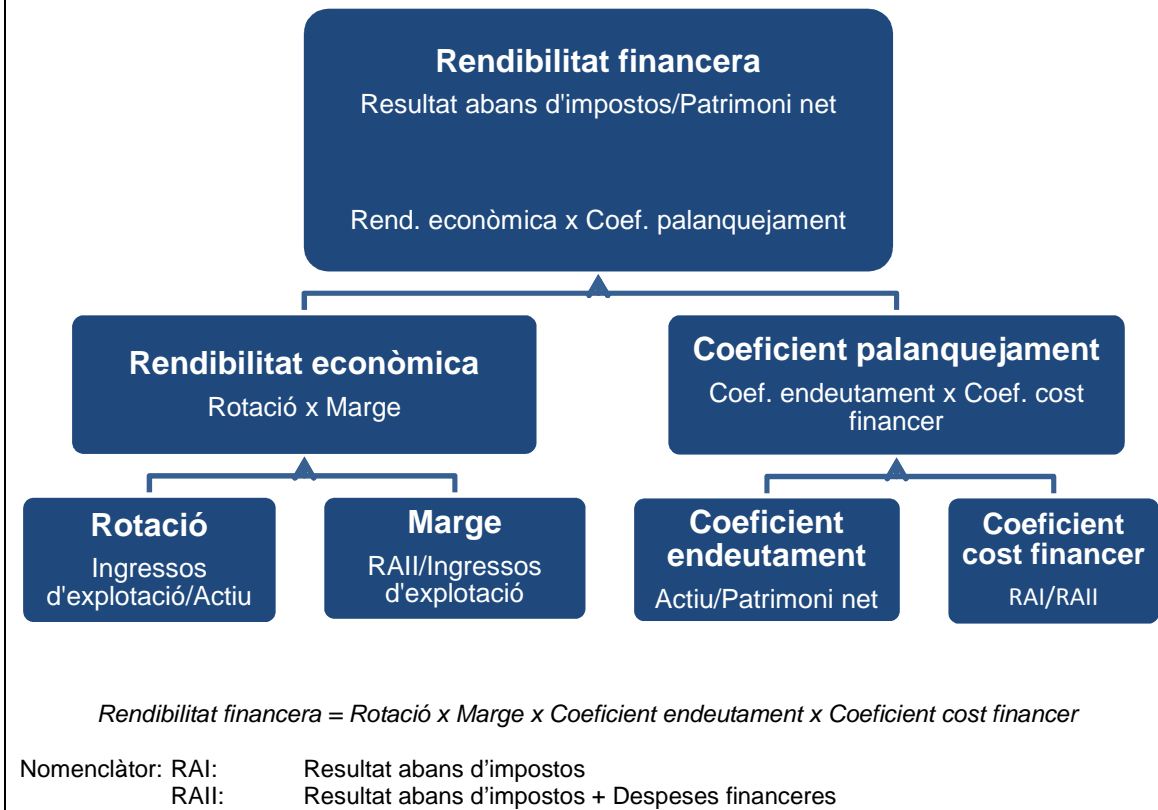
Rendibilitat financera
Resultat abans d'impostos/Patrimoni net

Rend. econòmica x Coef. palanquejament

Rendibilitat econòmica
Rotació x Marge

Coeficient palanquejament
Coef. endeutament x Coef. cost financer

Rotació
Ingressos d'explotació/Actiu

Marge
RAII/Ingressos d'explotació

Coeficient endeutament
Actiu/Patrimoni net

Coeficient cost financer
RAI/RAII

Rendibilitat financera = Rotació x Marge x Coeficient endeutament x Coeficient cost financer

Nomenclàtor: RAI: Resultat abans d'impostos
RAII: Resultat abans d'impostos + Despeses financeres